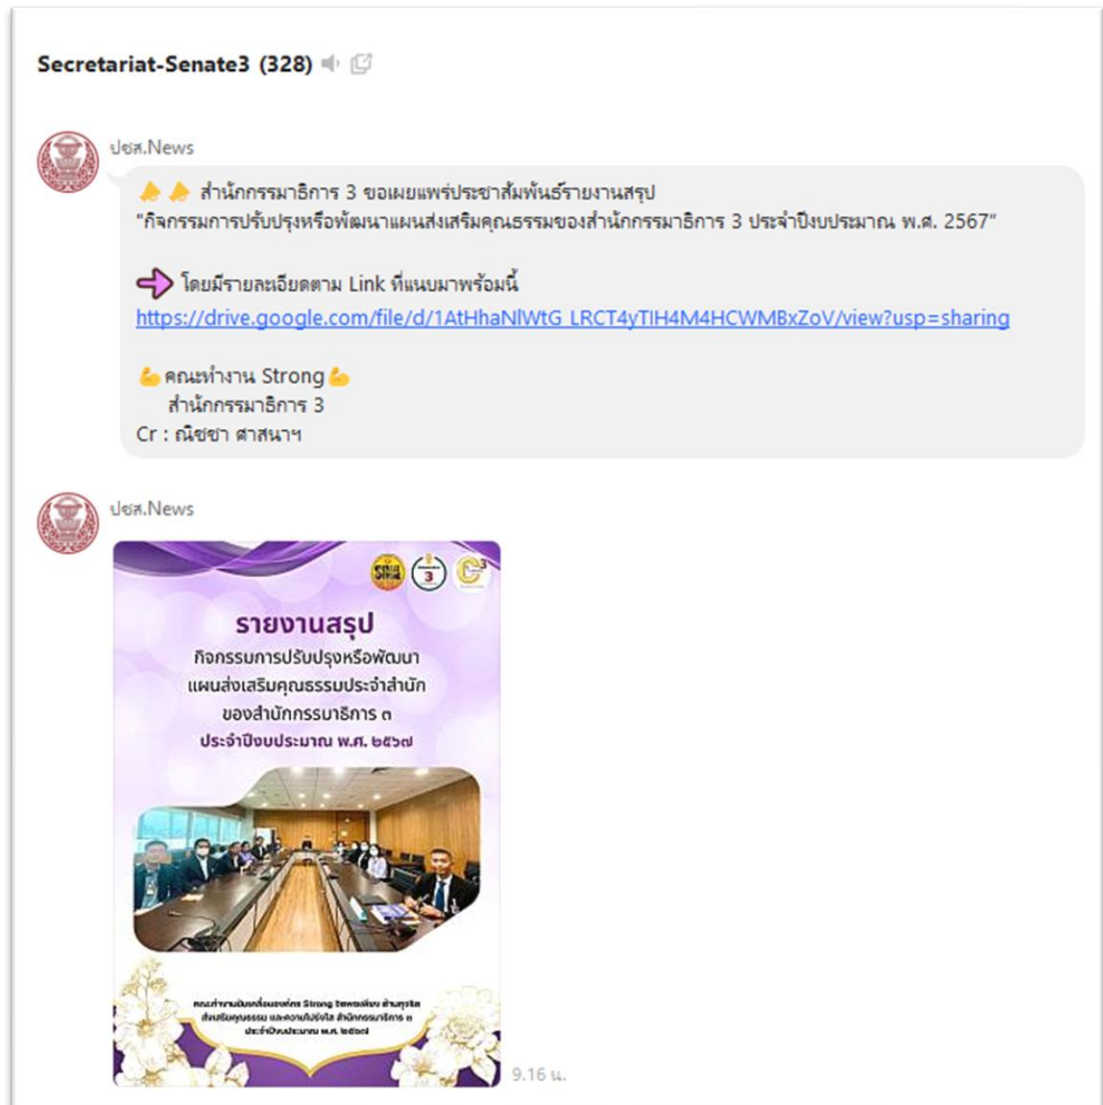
Secretariat-Senate3 (328)

ปชส.News

🙏🙏 สำนักกรรมาธิการ 3 ขอเผยแพร่ประชาสัมพันธ์รายงานสรุป "กิจกรรมการปรับปรุงหรือพัฒนาแผนส่งเสริมคุณธรรมของสำนักกรรมาธิการ 3 ประจำปีงบประมาณ พ.ศ. 2567"

➡️ โดยมีรายละเอียดตาม Link ที่แนบมาพร้อมนี้
https://drive.google.com/file/d/1AtHhaNlWtG_LRCT4yTIH4M4HCWMBxZoV/view?usp=sharing

💪คณะทำงาน Strong💪
สำนักกรรมาธิการ 3
Cr : ณิชชา ศาสนาฯ

ปชส.News

รายงานสรุป
กิจกรรมการปรับปรุงหรือพัฒนาแผนส่งเสริมคุณธรรมประจำสำนักของสำนักกรรมาธิการ ๓
ประจำปีงบประมาณ พ.ศ. ๒๕๖๗

คณะทำงานขับเคลื่อนองค์กร Strong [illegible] ส่งเสริมคุณธรรม และความโปร่งใส สำนักกรรมาธิการ ๓ ประจำปีงบประมาณ พ.ศ. ๒๕๖๗

9.16 น.